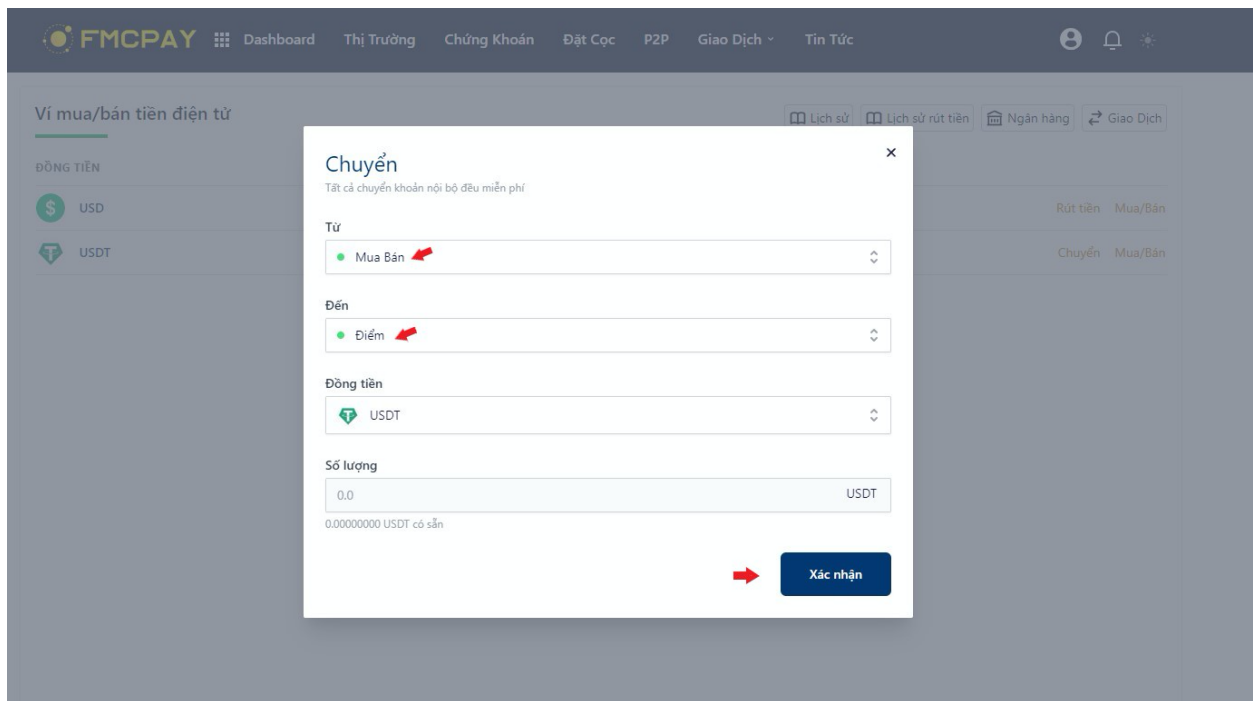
FMCPAY Dashboard Thị Trường Chứng Khoán Đặt Cọc P2P Giao Dịch Tin Tức

Ví mua/bán tiền điện tử

Lịch sử Lịch sử rút tiền Ngân hàng Giao Dịch

ĐỒNG TIỀN

USD Rút tiền Mua/Bán

USDT Chuyển Mua/Bán

Chuyển
Tất cả chuyển khoản nội bộ đều miễn phí

×

Từ
Mua Bán

Đến
Điểm

Đồng tiền
USDT

Số lượng
0.0 USDT
0.00000000 USDT có sẵn

Xác nhận